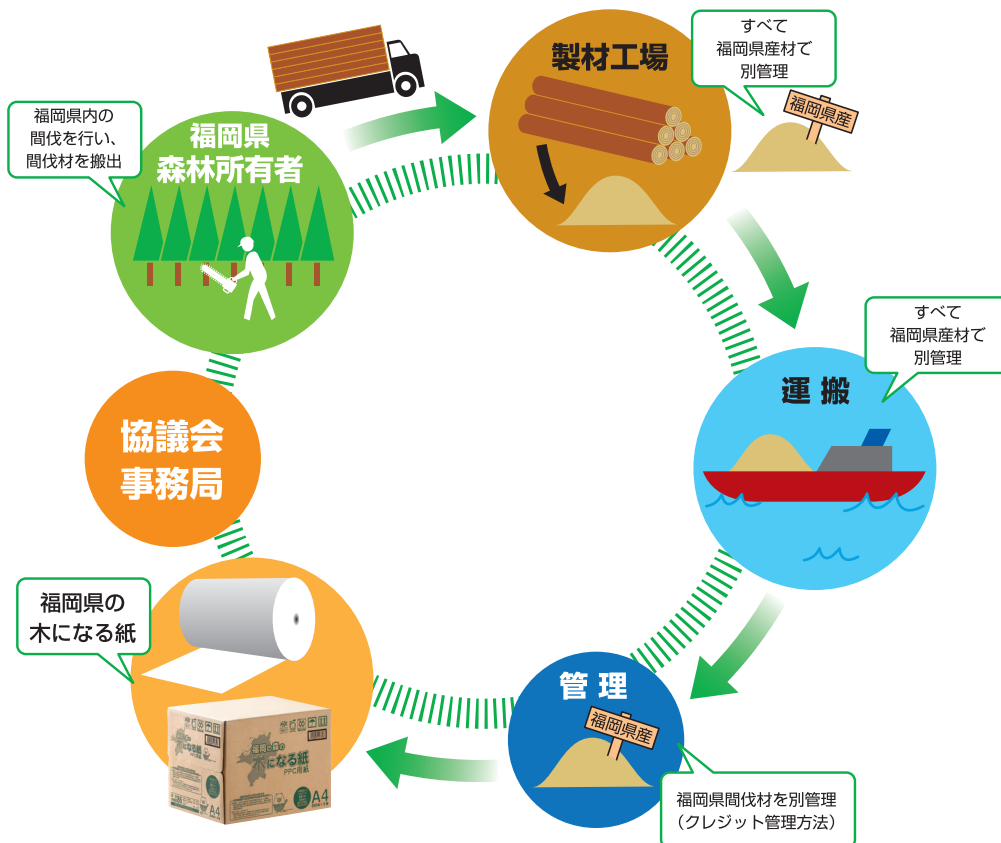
福岡県内の
間伐を行い、
間伐材を搬出

福岡県
森林所有者

製材工場

すべて
福岡県産材で
別管理

福岡県産

すべて
福岡県産材で
別管理

運搬

協議会
事務局

福岡県の
木になる紙

管理

福岡県産

福岡県間伐材を別管理
（クレジット管理方法）

福岡県の
木になる紙
PPC用紙
A4
A4